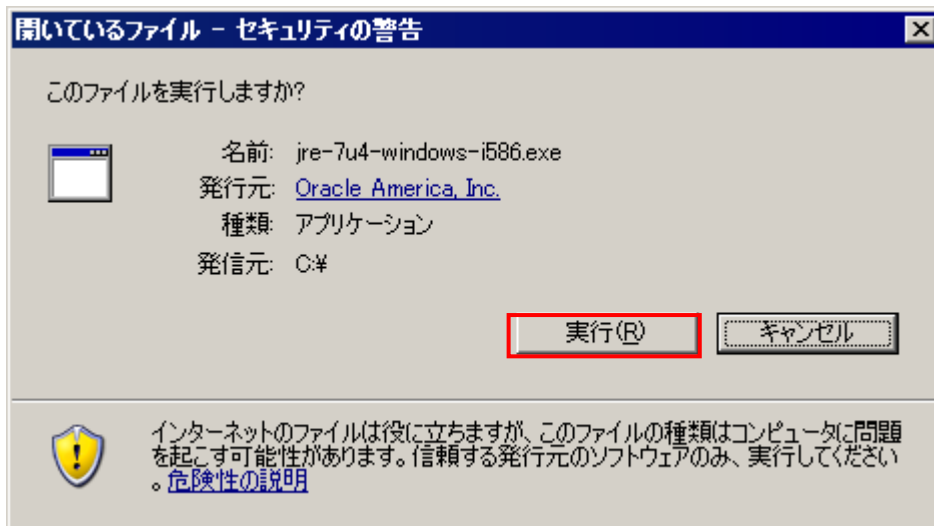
開いているファイル － セキュリティの警告

このファイルを実行しますか?

名前: jre-7u4-windows-i586.exe
発行元: Oracle America, Inc.
種類: アプリケーション
発信元: C:¥

実行(R)
キャンセル

インターネットのファイルは役に立ちますが、このファイルの種類はコンピュータに問題を起こす可能性があります。信頼する発行元のソフトウェアのみ、実行してください。危険性の説明